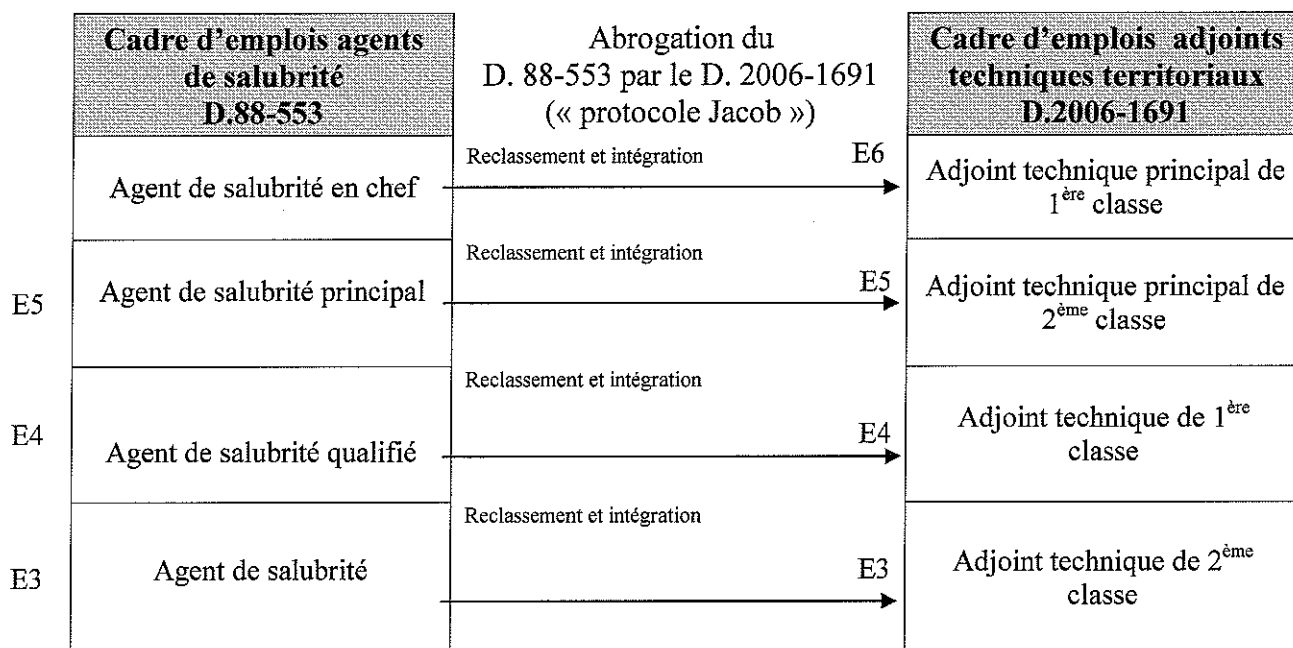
| | Cadre d'emplois agents de salubrité D.88-553 | Abrogation du D. 88-553 par le D. 2006-1691 (« protocole Jacob ») | Cadre d'emplois adjoints techniques territoriaux D.2006-1691 |
|---|---|---|---|
| | Agent de salubrité en chef | Reclassement et intégration E6 | Adjoint technique principal de 1$^{ère}$ classe |
| E5 | Agent de salubrité principal | Reclassement et intégration E5 | Adjoint technique principal de 2$^{ème}$ classe |
| E4 | Agent de salubrité qualifié | Reclassement et intégration E4 | Adjoint technique de 1$^{ère}$ classe |
| E3 | Agent de salubrité | Reclassement et intégration E3 | Adjoint technique de 2$^{ème}$ classe |